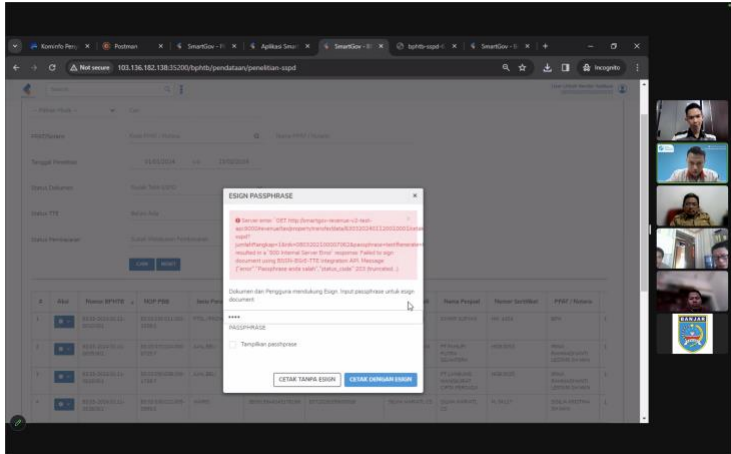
Kominfo Peru ×
Postman ×
SmartGov - ×
Aplikasi Sma ×
SmartGov - ×
bphtb-sspd ×
SmartGov - ×
+

Not secure 103.136.182.138:35200/bphtb/pendataan/penelitian-sspd

Incognito

ESIGN PASSPHRASE ×

Server error: `GET http://smartgov-revenue-v2-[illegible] resulted in a `500 Internal Server Error` response: Failed to sign document using BSSN-BSrE-TTE integration API. Message: {"error":"Passphrase anda salah","status_code":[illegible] (truncated...)

Dokumen dan Pengguna mendukung Esign. Input passphrase untuk esign document

••••
PASSPHRASE

Tampilkan passphrase

CETAK TANPA ESIGN
CETAK DENGAN ESIGN

Tanggal Transaksi
Status Dokumen
Status TTE
Status Pembayaran
CARI
RESET

#
Aksi
Nomor BPHTB
NOP PBB
Jenis Pero
Nama Penjual
Nomor Sertifikat
PPAT / Notaris

BANJAR